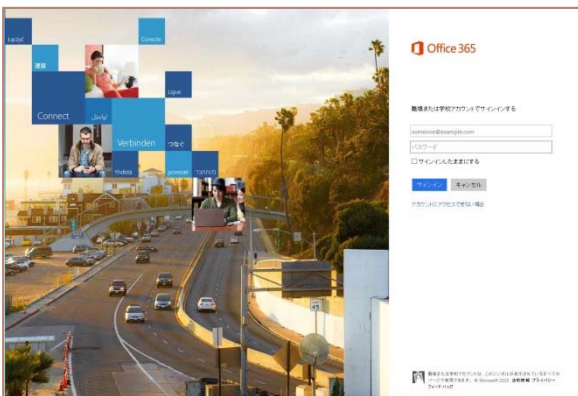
Office 365

職場または学校アカウントでサインインする

someone@example.com

パスワード

サインインしたままにする

サインイン

キャンセル

アカウントにアクセスできない場合

Connect

Verbinden

つなぐ

Ligue

Conecte

連接

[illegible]

© Microsoft 2013 法的情報 プライバシー フィードバック